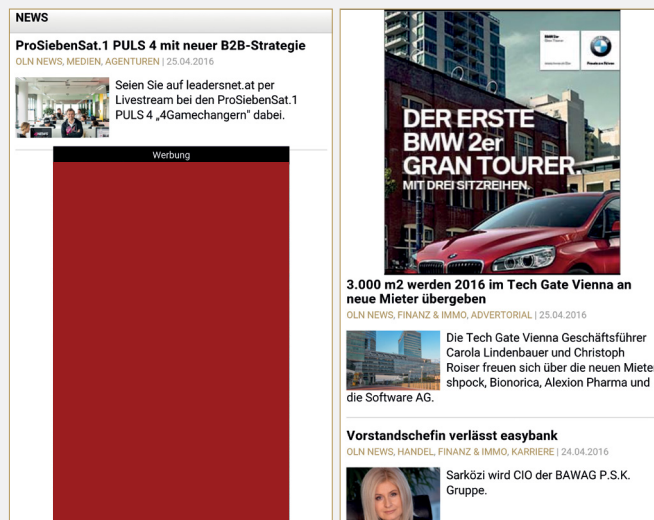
NEWS

ProSiebenSat.1 PULS 4 mit neuer B2B-Strategie

OLN NEWS, MEDIEN, AGENTUREN | 25.04.2016

Seien Sie auf leadersnet.at per Livestream bei den ProSiebenSat.1 PULS 4 „4Gamechangern" dabei.

Werbung

DER ERSTE BMW 2er GRAN TOURER. MIT DREI SITZREIHEN.

3.000 m2 werden 2016 im Tech Gate Vienna an neue Mieter übergeben

OLN NEWS, FINANZ & IMMO, ADVERTORIAL | 25.04.2016

Die Tech Gate Vienna Geschäftsführer Carola Lindenbauer und Christoph Roiser freuen sich über die neuen Mieter shpock, Bionorica, Alexion Pharma und die Software AG.

Vorstandschefin verlässt easybank

OLN NEWS, HANDEL, FINANZ & IMMO, KARRIERE | 24.04.2016

Sarközi wird CIO der BAWAG P.S.K. Gruppe.